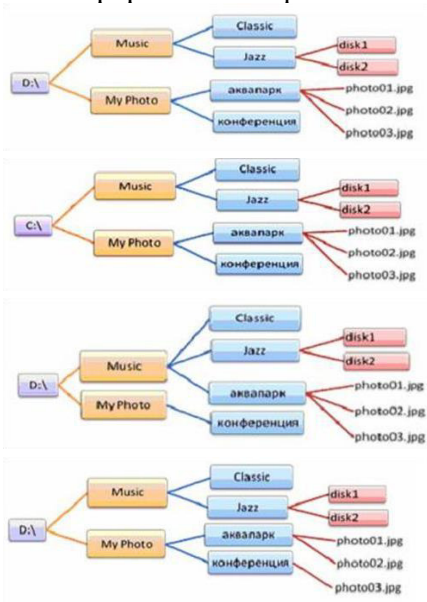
D:\
Music
My Photo
Classic
Jazz
аквапарк
конференция
disk1
disk2
photo01.jpg
photo02.jpg
photo03.jpg

C:\
Music
My Photo
Classic
Jazz
аквапарк
конференция
disk1
disk2
photo01.jpg
photo02.jpg
photo03.jpg

D:\
Music
My Photo
Classic
Jazz
аквапарк
конференция
disk1
disk2
photo01.jpg
photo02.jpg
photo03.jpg

D:\
Music
My Photo
Classic
Jazz
аквапарк
конференция
disk1
disk2
photo01.jpg
photo02.jpg
photo03.jpg